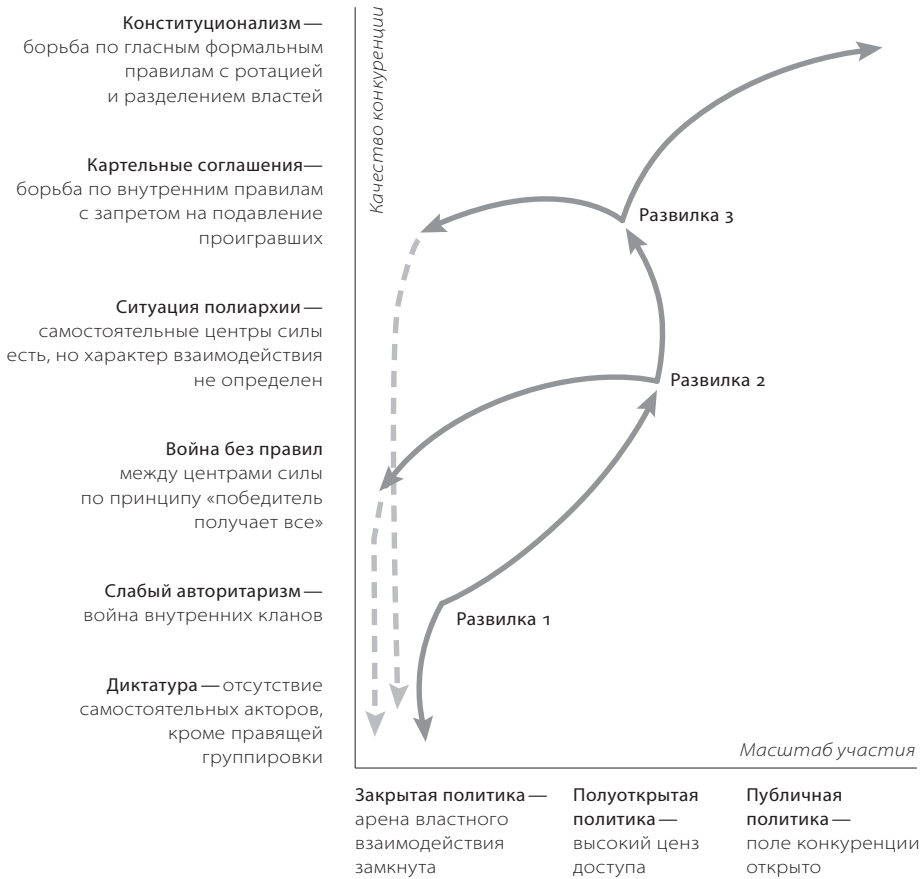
Конституционализм — борьба по гласным формальным правилам с ротацией и разделением властей

Картельные соглашения — борьба по внутренним правилам с запретом на подавление проигравших

Ситуация полиархии — самостоятельные центры силы есть, но характер взаимодействия не определен

Война без правил между центрами силы по принципу «победитель получает все»

Слабый авторитаризм — война внутренних кланов

Диктатура — отсутствие самостоятельных акторов, кроме правящей группировки

Качество конкуренции

Развилка 3

Развилка 2

Развилка 1

Масштаб участия

Закрытая политика — арена властного взаимодействия замкнута

Полуоткрытая политика — высокий ценз доступа

Публичная политика — поле конкуренции открыто